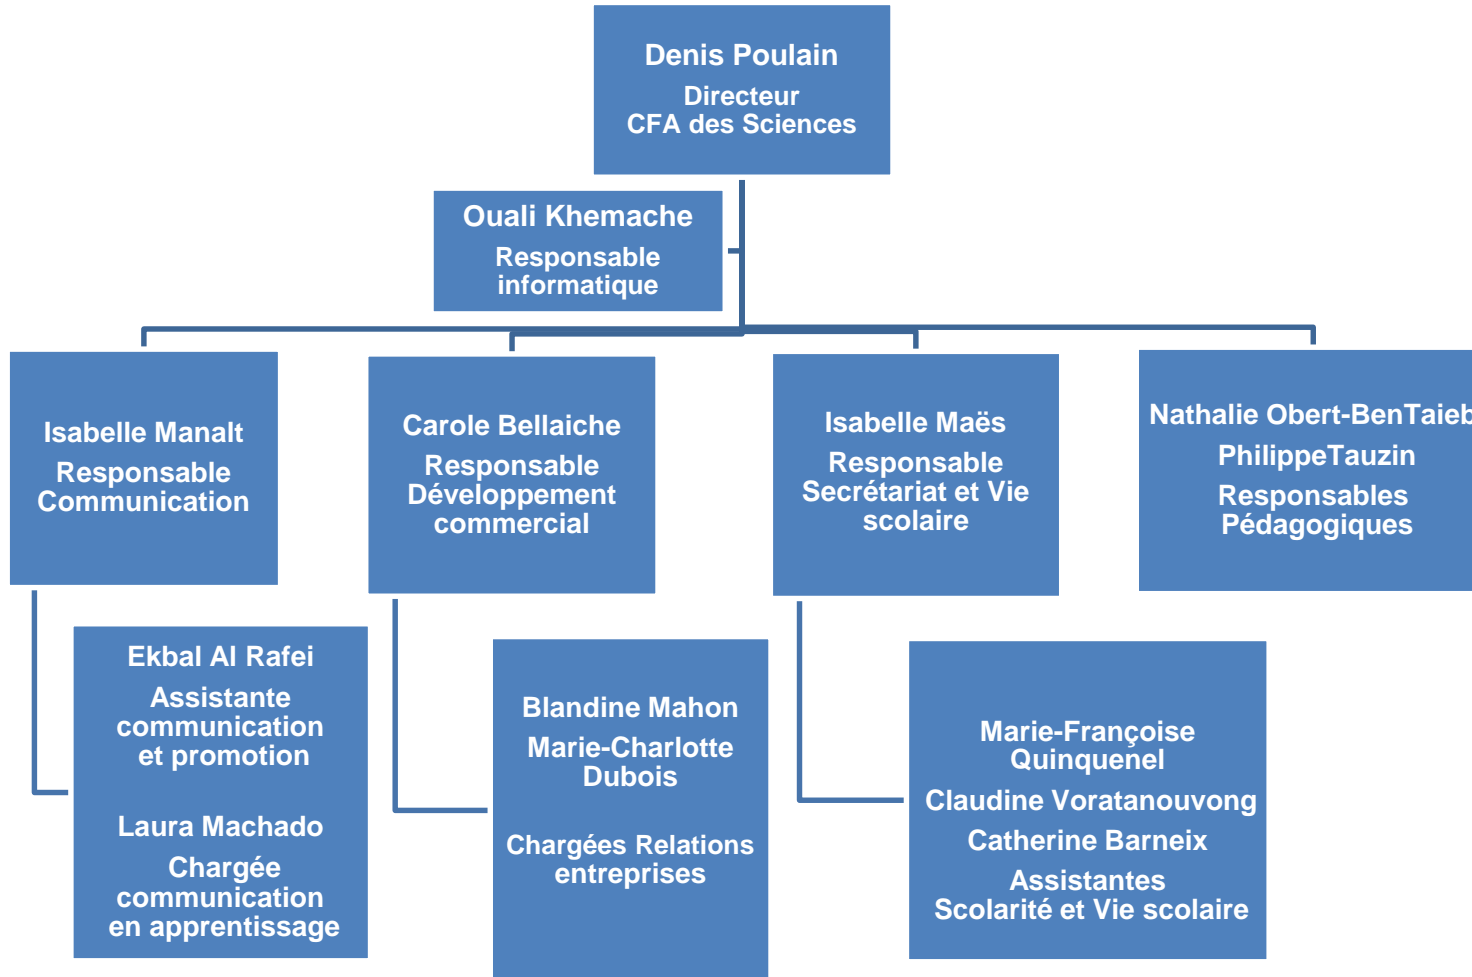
Denis Poulain
Directeur
CFA des Sciences

Ouali Khemache
Responsable informatique

Isabelle Manalt
Responsable Communication

Carole Bellaiche
Responsable Développement commercial

Isabelle Maës
Responsable Secrétariat et Vie scolaire

Nathalie Obert-BenTaieb
PhilippeTauzin
Responsables Pédagogiques

Ekbal Al Rafei
Assistante communication et promotion

Laura Machado
Chargée communication en apprentissage

Blandine Mahon
Marie-Charlotte Dubois

Chargées Relations entreprises

Marie-Françoise Quinquenel
Claudine Voratanouvong
Catherine Barneix
Assistantes
Scolarité et Vie scolaire